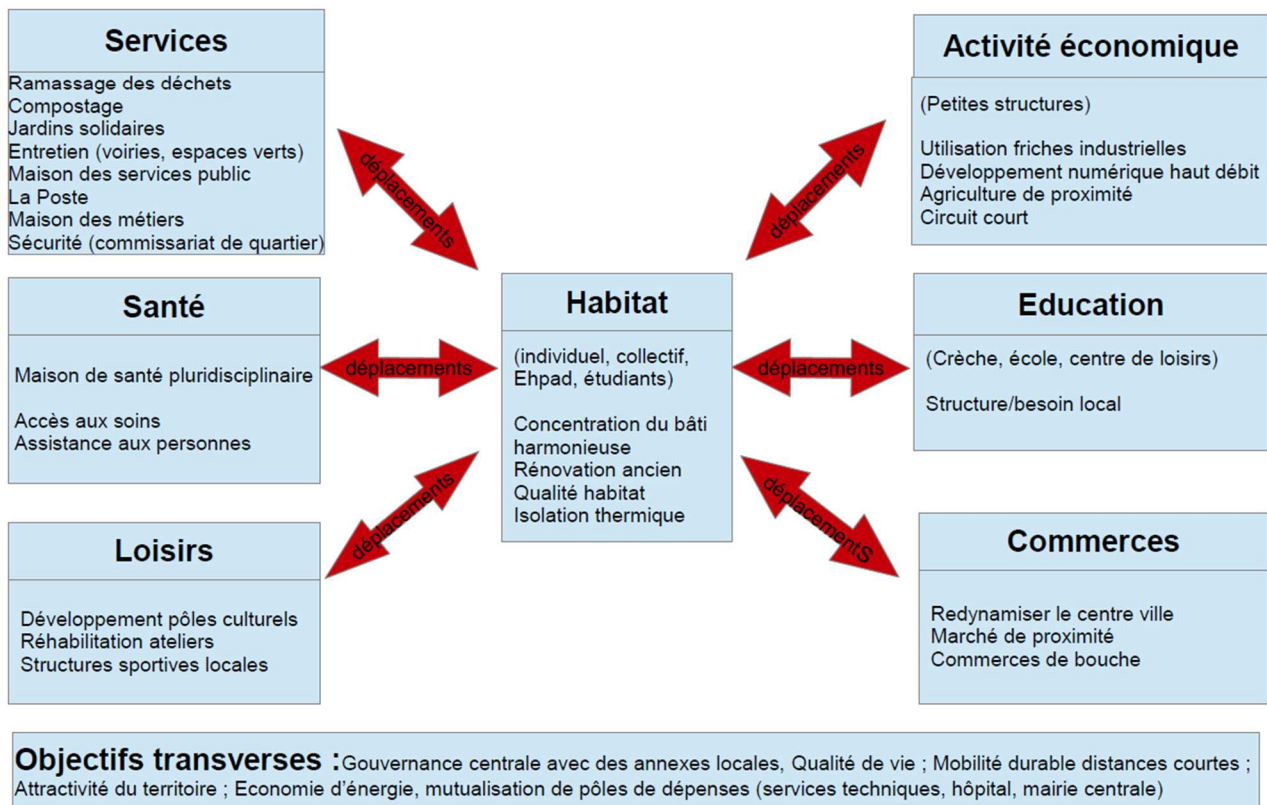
Services

Ramassage des déchets
Compostage
Jardins solidaires
Entretien (voiries, espaces verts)
Maison des services public
La Poste
Maison des métiers
Sécurité (commissariat de quartier)

déplacements

Activité économique

(Petites structures)

Utilisation friches industrielles
Développement numérique haut débit
Agriculture de proximité
Circuit court

déplacements

Santé

Maison de santé pluridisciplinaire

Accès aux soins
Assistance aux personnes

déplacements

Habitat

(individuel, collectif, Ehpad, étudiants)

Concentration du bâti harmonieuse
Rénovation ancien
Qualité habitat
Isolation thermique

déplacements

Education

(Crèche, école, centre de loisirs)

Structure/besoin local

déplacements

Loisirs

Développement pôles culturels
Réhabilitation ateliers
Structures sportives locales

déplacementS

Commerces

Redynamiser le centre ville
Marché de proximité
Commerces de bouche

Objectifs transverses :Gouvernance centrale avec des annexes locales, Qualité de vie ; Mobilité durable distances courtes ; Attractivité du territoire ; Economie d'énergie, mutualisation de pôles de dépenses (services techniques, hôpital, mairie centrale)